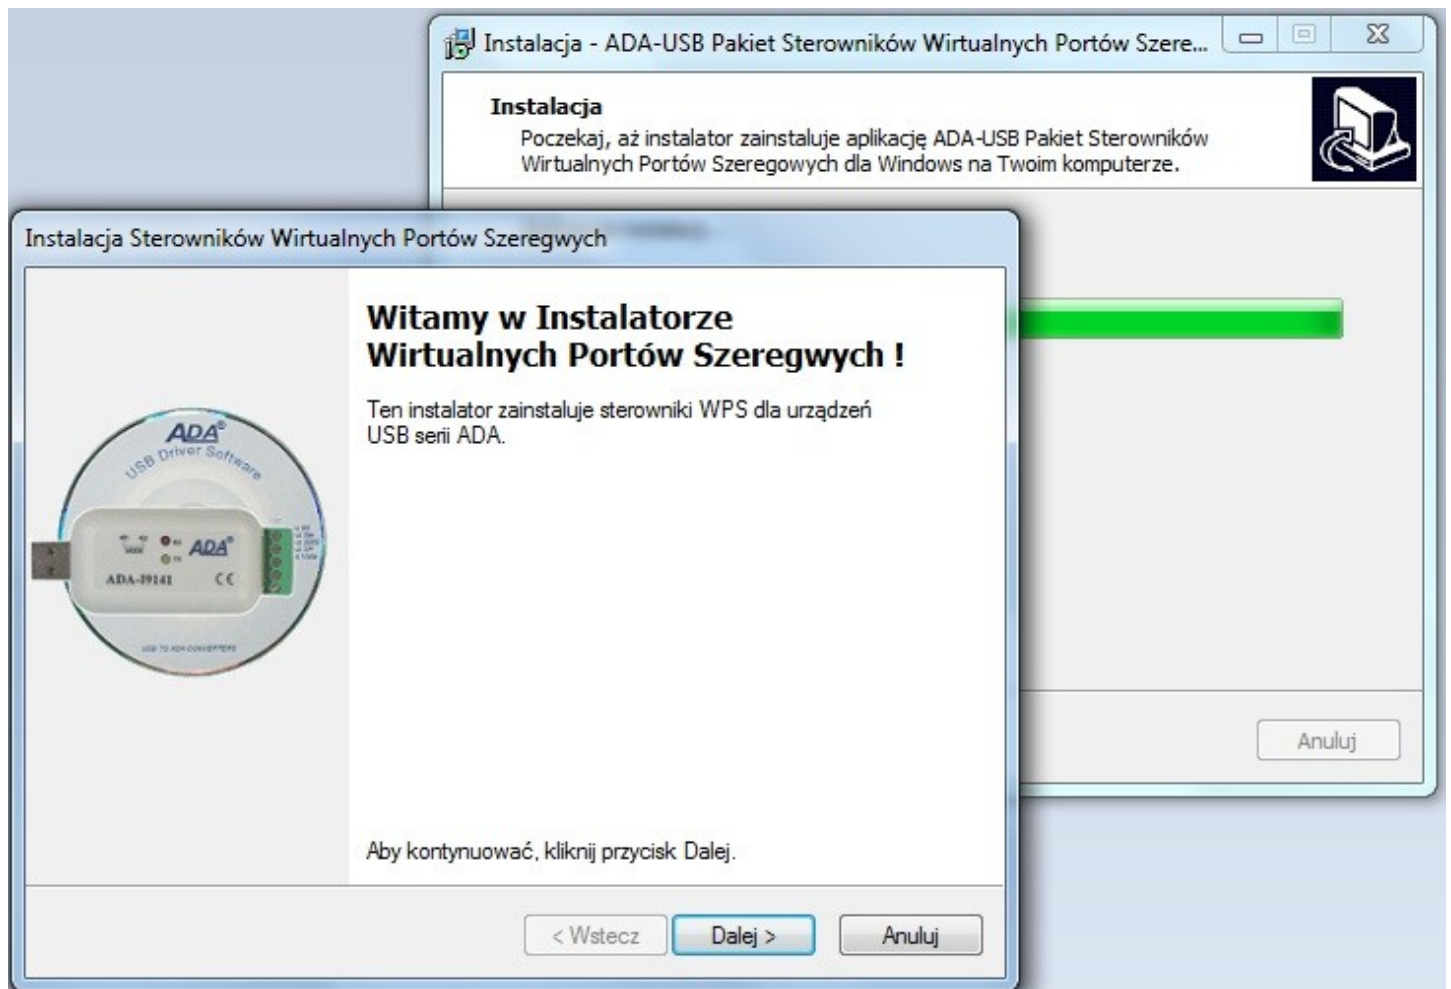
Instalacja - ADA-USB Pakiet Sterowników Wirtualnych Portów Szere...

Instalacja
Poczekaj, aż instalator zainstaluje aplikację ADA-USB Pakiet Sterowników Wirtualnych Portów Szeregowych dla Windows na Twoim komputerze.

Anuluj

Instalacja Sterowników Wirtualnych Portów Szeregwych

Witamy w Instalatorze Wirtualnych Portów Szeregwych !

Ten instalator zainstaluje sterowniki WPS dla urządzeń USB serii ADA.

ADA
USB Driver Software
ADA
ADA-I9141
CE
USB TO ADA CONVERTERS

Aby kontynuować, kliknij przycisk Dalej.

< Wstecz
Dalej >
Anuluj